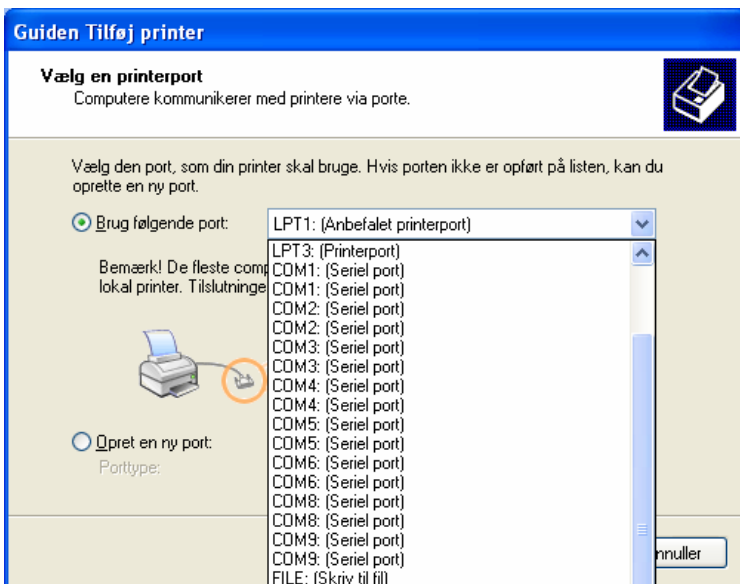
Guiden Tilføj printer

Vælg en printerport
Computere kommunikerer med printere via porte.

Vælg den port, som din printer skal bruge. Hvis porten ikke er opført på listen, kan du oprette en ny port.

Brug følgende port:

LPT1: (Anbefalet printerport)

Bemærk! De fleste comp
lokal printer. Tilslutninge

LPT3: (Printerport)
COM1: (Seriel port)
COM1: (Seriel port)
COM2: (Seriel port)
COM2: (Seriel port)
COM3: (Seriel port)
COM3: (Seriel port)
COM4: (Seriel port)
COM4: (Seriel port)
COM5: (Seriel port)
COM5: (Seriel port)
COM6: (Seriel port)
COM6: (Seriel port)
COM8: (Seriel port)
COM8: (Seriel port)
COM9: (Seriel port)
COM9: (Seriel port)
FILE: (Skriv til fil)

Opret en ny port:
Porttype:

nnuller